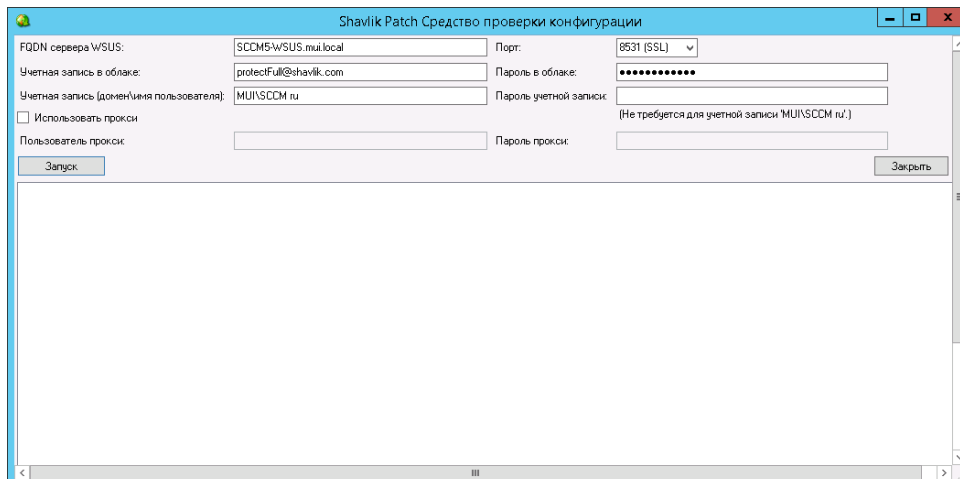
Shavlik Patch Средство проверки конфигурации

FQDN сервера WSUS: SCCM5-WSUS.mui.local

Порт: 8531 (SSL)

Учетная запись в облаке: protectFull@shavlik.com

Пароль в облаке: ●●●●●●●●●●●●

Учетная запись (домен\имя пользователя): MUI\SCCM ru

Пароль учетной записи:

Использовать прокси

(Не требуется для учетной записи 'MUI\SCCM ru'.)

Пользователь прокси:

Пароль прокси:

Запуск

Закрыть